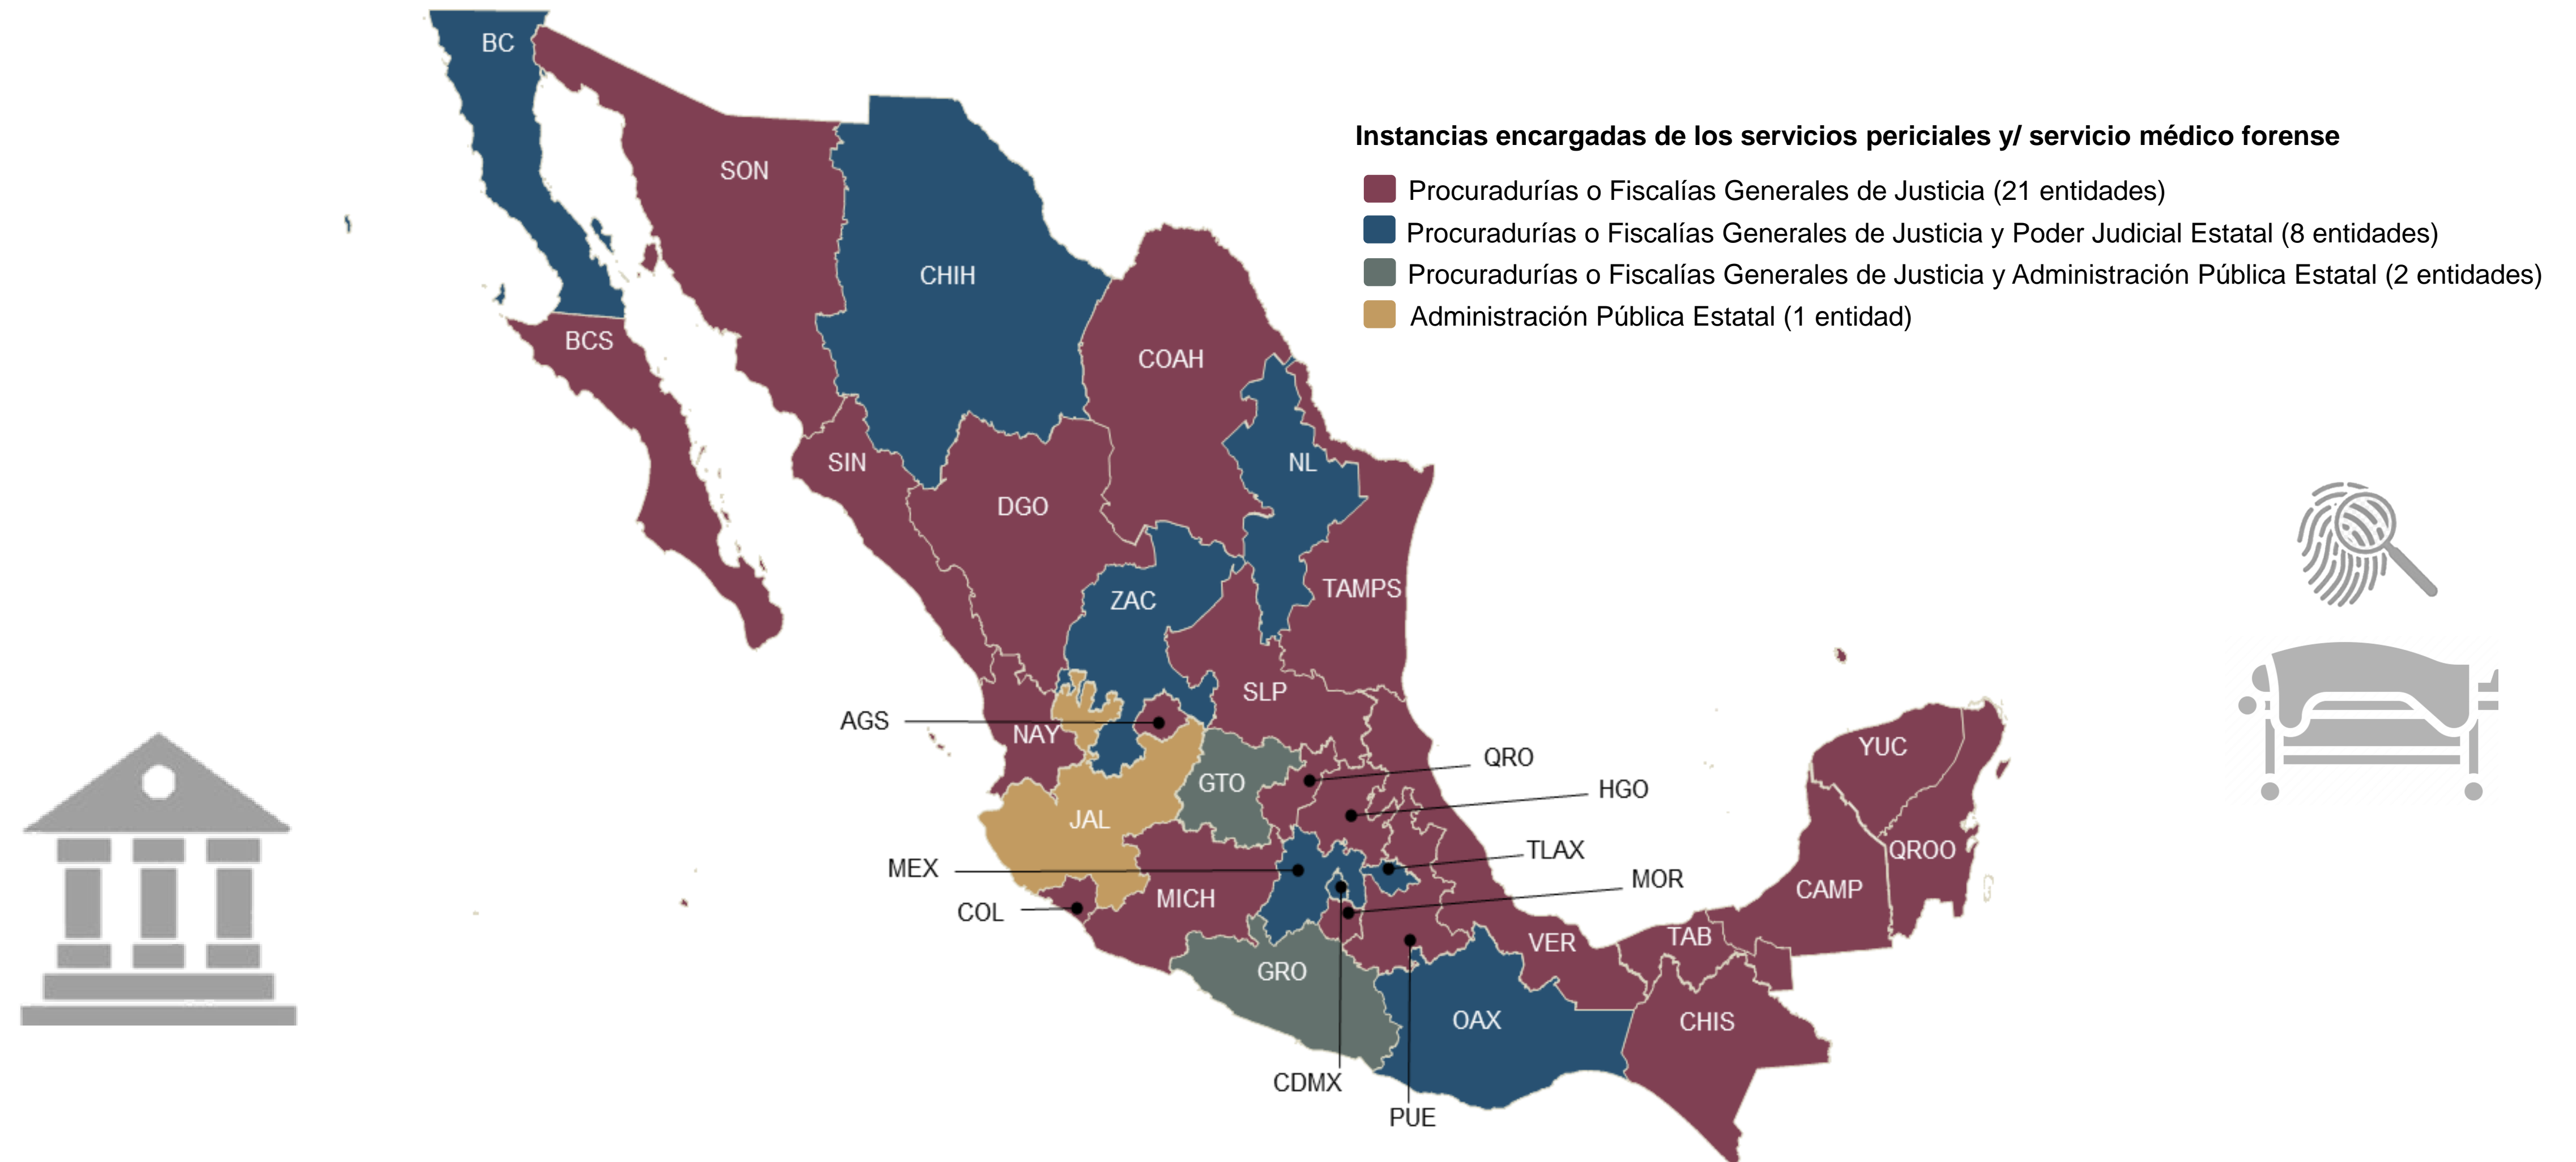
Instancias encargadas de los servicios periciales y/ servicio médico forense

Procuradurías o Fiscalías Generales de Justicia (21 entidades)
Procuradurías o Fiscalías Generales de Justicia y Poder Judicial Estatal (8 entidades)
Procuradurías o Fiscalías Generales de Justicia y Administración Pública Estatal (2 entidades)
Administración Pública Estatal (1 entidad)

BC
SON
CHIH
BCS
COAH
SIN
NL
DGO
TAMPS
ZAC
SLP
AGS
NAY
QRO
HGO
GTO
JAL
YUC
TLAX
MEX
QROO
MOR
CAMP
COL
MICH
VER
TAB
GRO
OAX
CHIS
CDMX
PUE